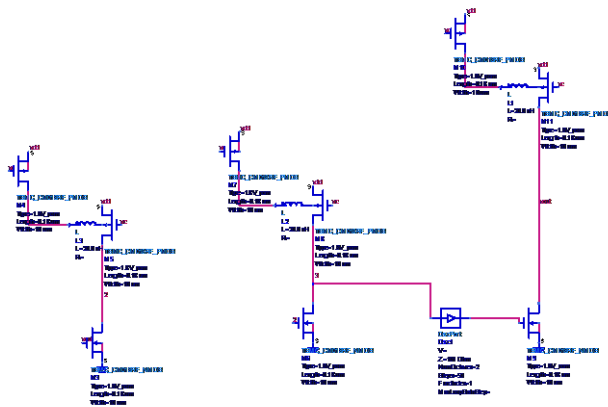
vdd
X
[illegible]
M4
Type=1.8V_nmos
Length=0.18 um
Width=10 um
L
L3
L=20.0 nH
R=
vc
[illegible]
M5
Type=1.8V_nmos
Length=0.18 um
Width=10 um
2
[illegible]
M3
Type=1.8V_nmos
Length=0.18 um
Width=10 um
vdd
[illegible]
M7
Type=1.8V_nmos
Length=0.18 um
Width=10 um
L
L2
L=20.0 nH
R=
vc
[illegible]
M8
Type=1.8V_nmos
Length=0.18 um
Width=10 um
3
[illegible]
M6
Type=1.8V_nmos
Length=0.18 um
Width=10 um
DiscPort
Dsc1
V=
Z=50 Ohm
NumOctaves=2
Steps=50
Fraction=1
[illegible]
vdd
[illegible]
M10
Type=1.8V_nmos
Length=0.18 um
Width=10 um
L
L1
L=20.0 nH
R=
vc
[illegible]
M11
Type=1.8V_nmos
Length=0.18 um
Width=10 um
out
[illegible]
M9
Type=1.8V_nmos
Length=0.18 um
Width=10 um